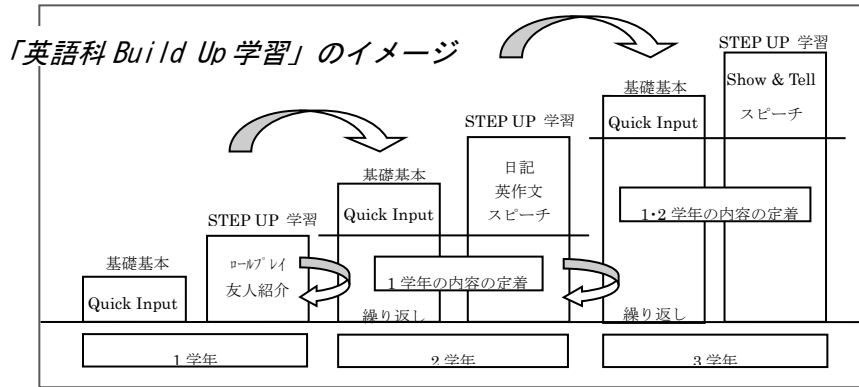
「英語科 Build Up 学習」のイメージ

基礎基本
Quick Input

STEP UP 学習
ロールプレイ
友人紹介

基礎基本
Quick Input

1学年の内容の定着

繰り返し

STEP UP 学習
日記
英作文
スピーチ

基礎基本
Quick Input

1･2学年の内容の定着

繰り返し

STEP UP 学習
Show & Tell
スピーチ

1学年

2学年

3学年